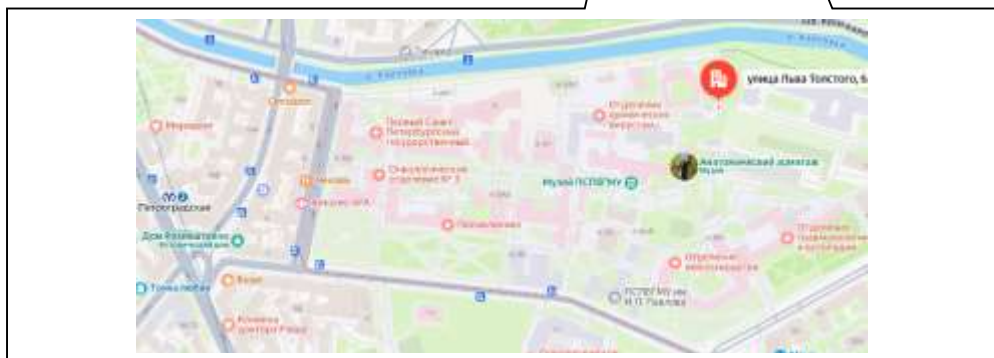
улица Льва Толстого, 6

Первый Санкт-Петербургский государственный

Онкологическое отделение № 3

Отделение хирургической

Анатомический музей

Музей ПСПбГМУ

Петроградская

Дом Фотографии

Точка любви

ПСПбГМУ им. И.П. Павлова

р. Карповка

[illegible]